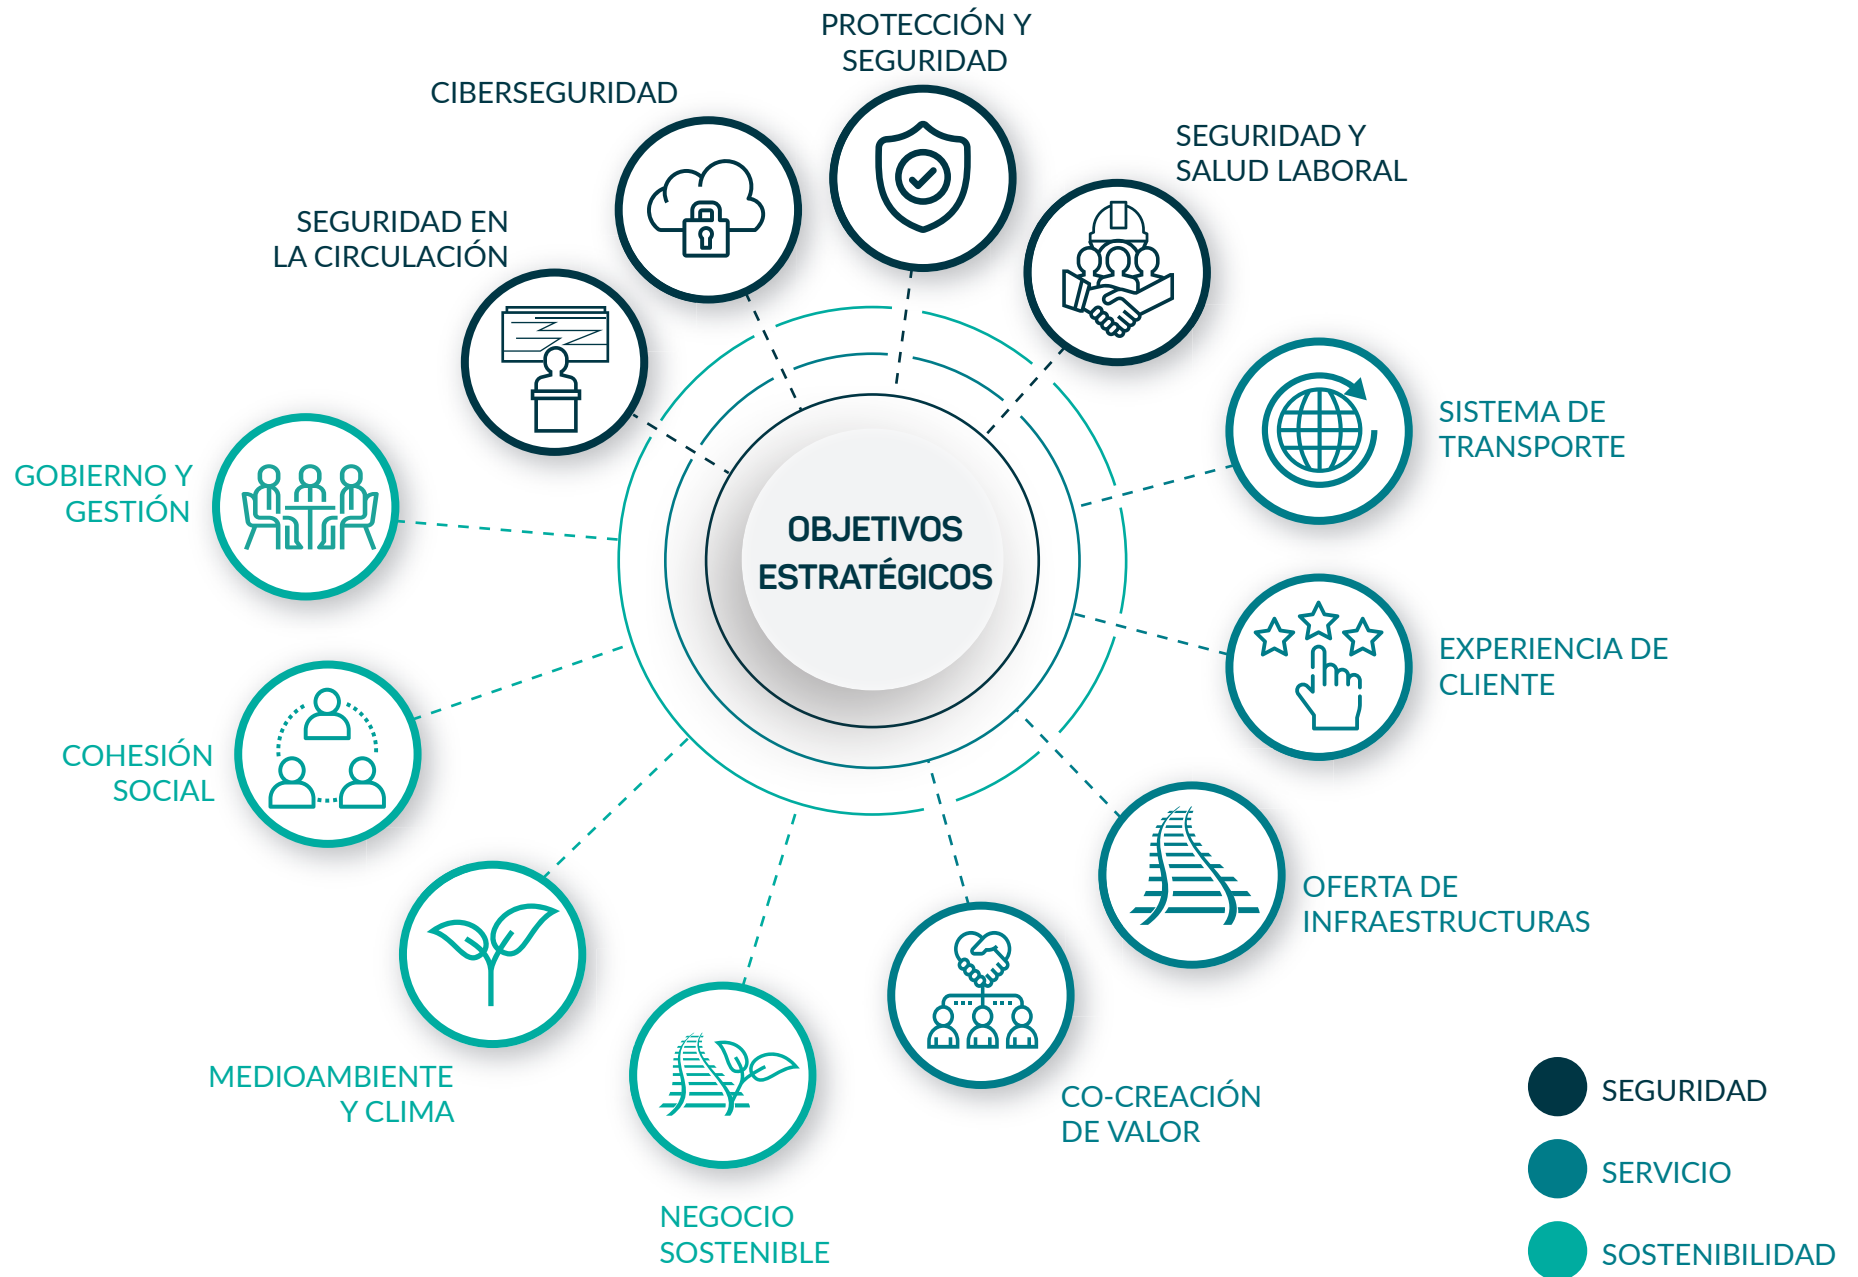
PROTECCIÓN Y SEGURIDAD

CIBERSEGURIDAD

SEGURIDAD Y SALUD LABORAL

SEGURIDAD EN LA CIRCULACIÓN

SISTEMA DE TRANSPORTE

GOBIERNO Y GESTIÓN

OBJETIVOS ESTRATÉGICOS

EXPERIENCIA DE CLIENTE

COHESIÓN SOCIAL

OFERTA DE INFRAESTRUCTURAS

MEDIOAMBIENTE Y CLIMA

CO-CREACIÓN DE VALOR

NEGOCIO SOSTENIBLE

SEGURIDAD

SERVICIO

SOSTENIBILIDAD